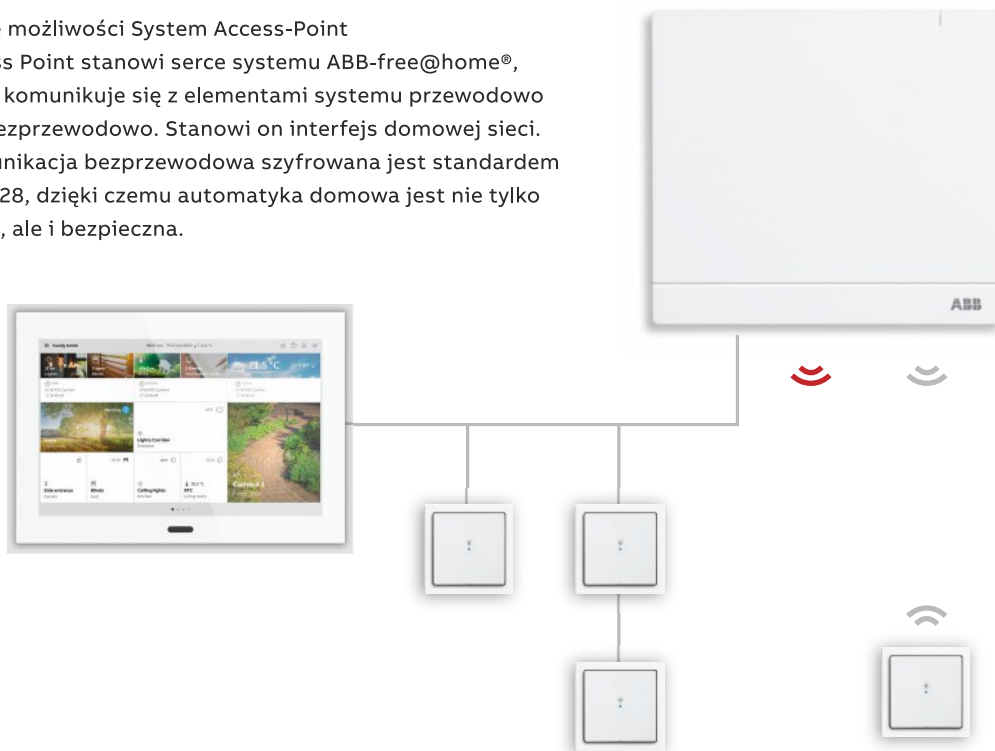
e możliwości System Access-Point
ss Point stanowi serce systemu ABB-free@home®, komunikuje się z elementami systemu przewodowo ezprzewodowo. Stanowi on interfejs domowej sieci. unikacja bezprzewodowa szyfrowana jest standardem 28, dzięki czemu automatyka domowa jest nie tylko , ale i bezpieczna.

ABB